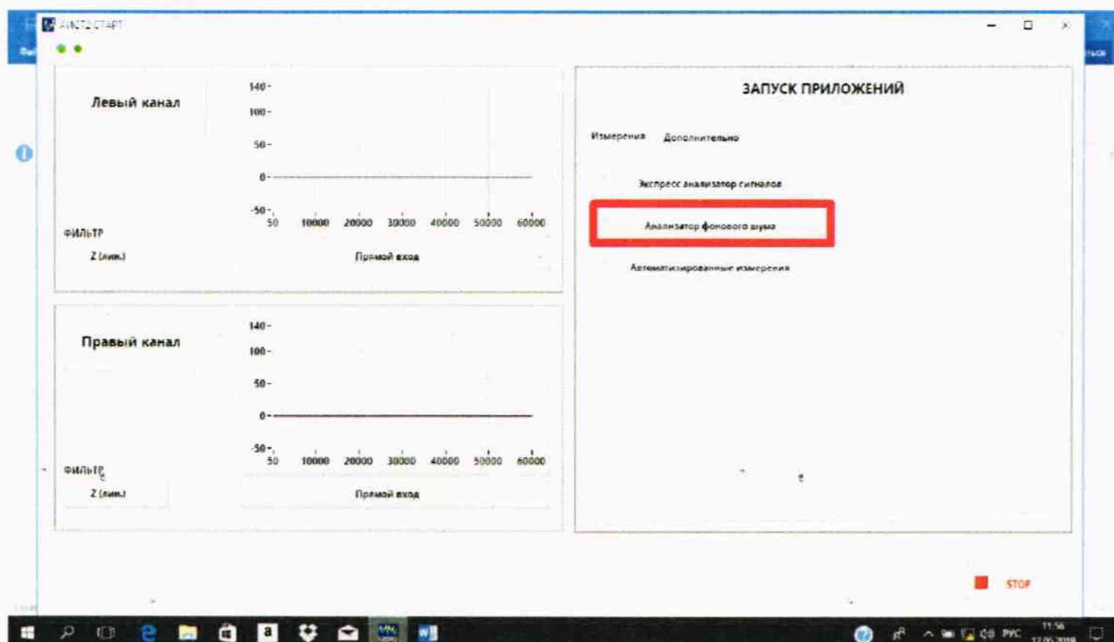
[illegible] СТАРТ

Левый канал

140
100
50
0
-50
50 10000 20000 30000 40000 50000 60000

ФИЛЬТР
Z (лин.)
Прямой вход

Правый канал

140
100
50
0
-50
50 10000 20000 30000 40000 50000 60000

ФИЛЬТР
Z (лин.)
Прямой вход

ЗАПУСК ПРИЛОЖЕНИЙ

Измерения Дополнительно

Экспресс анализатор сигналов

Анализатор фонового шума

Автоматизированные измерения

STOP

РУС 11:56